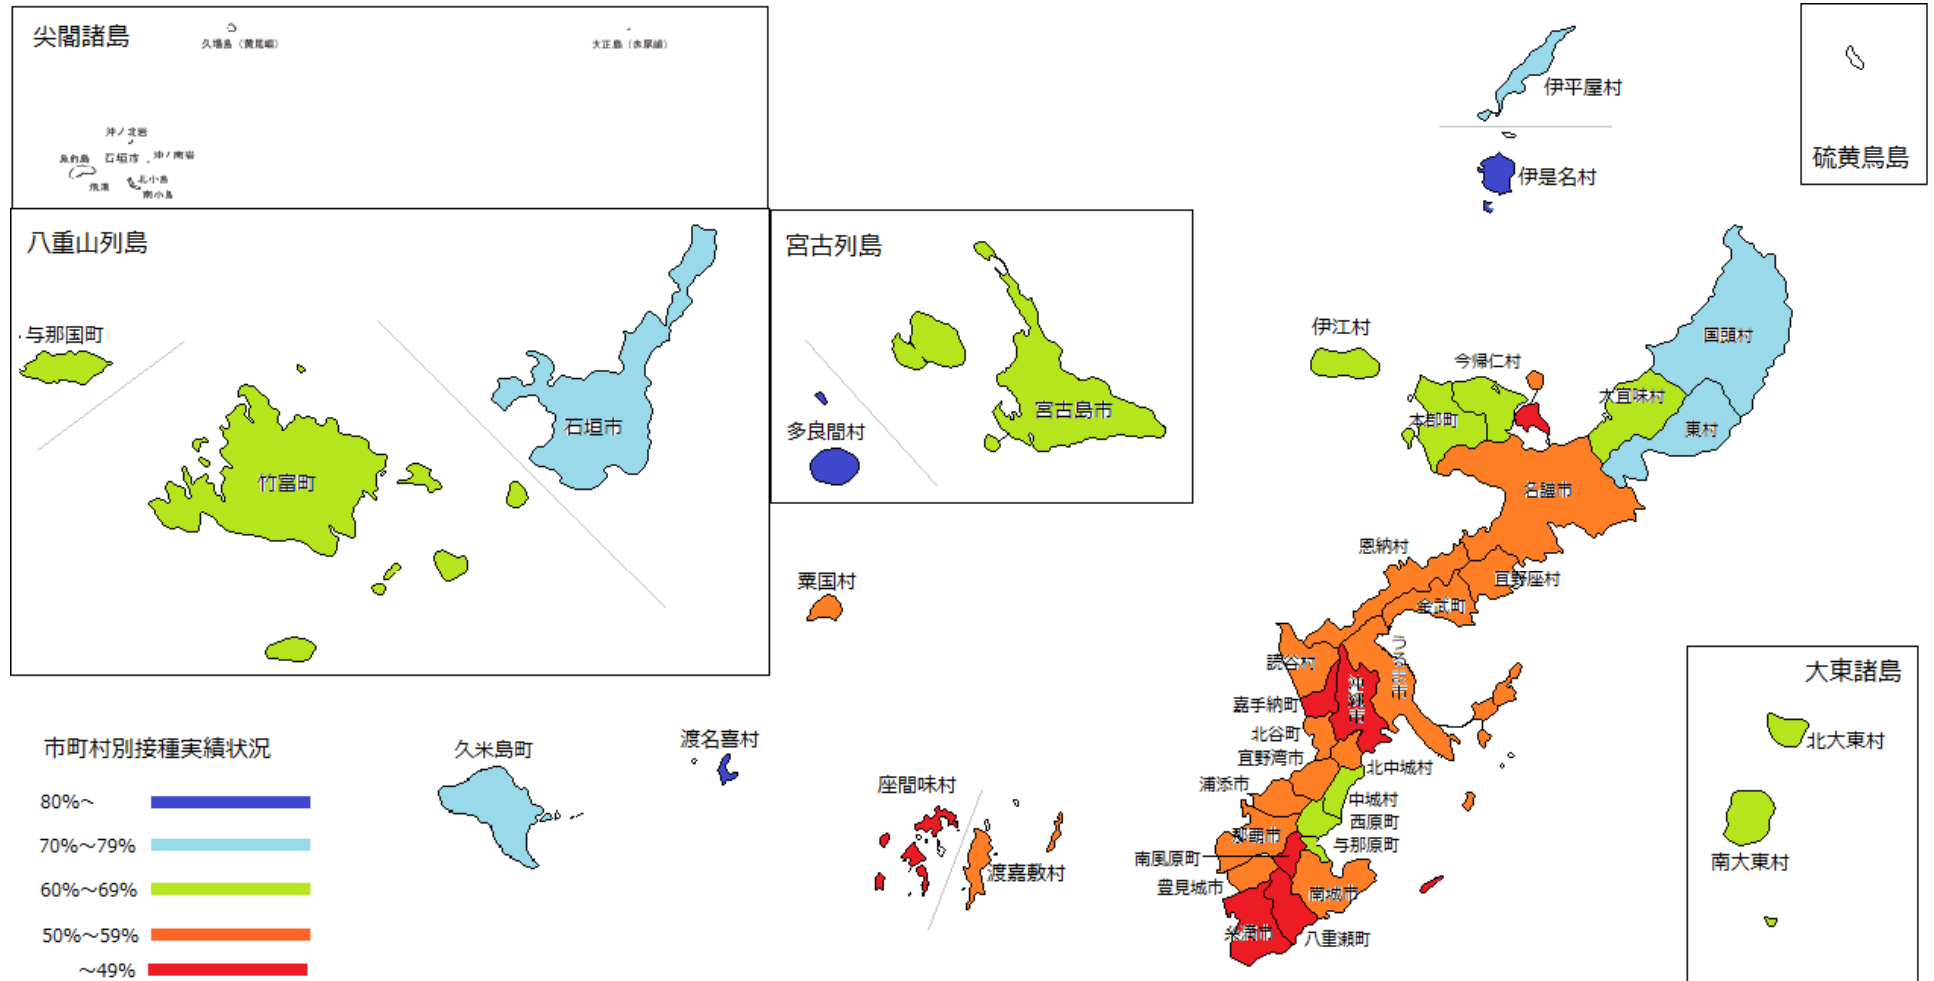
尖閣諸島
久場島（黄尾嶼）
大正島（赤尾嶼）
沖ノ北岩
魚釣島
石垣市
沖ノ南岩
飛瀬
北小島
南小島

八重山列島
与那国町
竹富町
石垣市

宮古列島
多良間村
宮古島市

伊平屋村
伊是名村
硫黄鳥島
伊江村
今帰仁村
本部町
大宜味村
国頭村
東村
名護市
恩納村
宜野座村
金武町
粟国村
読谷村
うるま市
沖縄市
嘉手納町
北谷町
宜野湾市
北中城村
浦添市
中城村
西原町
那覇市
与那原町
南風原町
豊見城市
南城市
糸満市
八重瀬町

大東諸島
北大東村
南大東村

市町村別接種実績状況
80%～
70%～79%
60%～69%
50%～59%
～49%

久米島町
渡名喜村
座間味村
渡嘉敷村